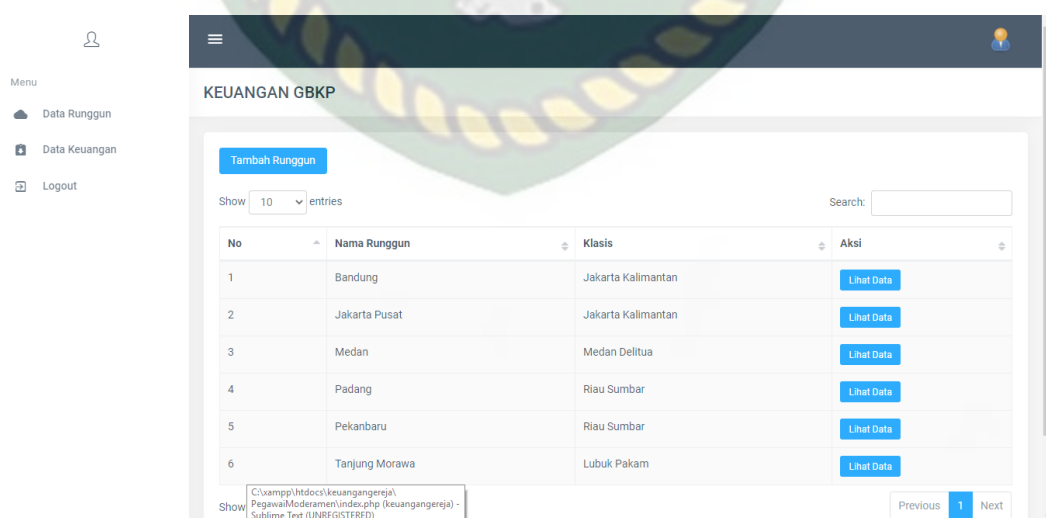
Menu

Data Runggun

Data Keuangan

Logout

KEUANGAN GBKP

Tambah Runggun

Show 10 entries

Search:

| No | Nama Runggun | Klasis | Aksi |
|---|---|---|---|
| 1 | Bandung | Jakarta Kalimantan | Lihat Data |
| 2 | Jakarta Pusat | Jakarta Kalimantan | Lihat Data |
| 3 | Medan | Medan Delitua | Lihat Data |
| 4 | Padang | Riau Sumbar | Lihat Data |
| 5 | Pekanbaru | Riau Sumbar | Lihat Data |
| 6 | Tanjung Morawa | Lubuk Pakam | Lihat Data |

Show

C:\xampp\htdocs\keuangangereja\PegawaiModeramen\index.php (keuangangereja) - Sublime Text (UNREGISTERED)

Previous 1 Next